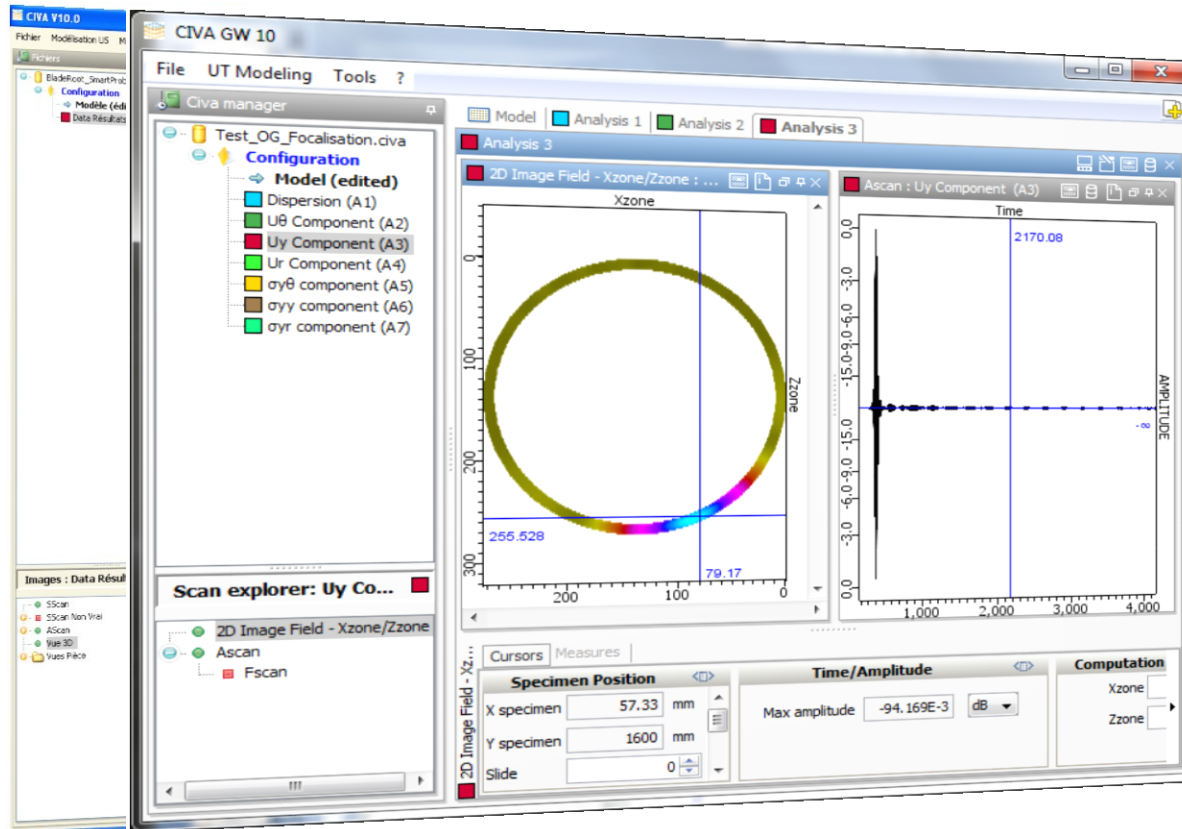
CIVA V10.0
Fichier Modélisation US M
Fichiers
BladeRoot_SmartProb
Configuration
Modèle (édi
Data Résultats
Images : Data Résult
SScan
SScan Non Vrai
AScan
Vue 3D
Vues Pièce

CIVA GW 10
File UT Modeling Tools ?
Civa manager
Test_OG_Focalisation.civa
Configuration
Model (edited)
Dispersion (A1)
Uθ Component (A2)
Uy Component (A3)
Ur Component (A4)
σyθ component (A5)
σyy component (A6)
σyr component (A7)
Scan explorer: Uy Co...
2D Image Field - Xzone/Zzone
Ascan
Fscan
Model Analysis 1 Analysis 2 Analysis 3
Analysis 3
2D Image Field - Xzone/Zzone : ...
Xzone
Zzone
0
100
200
300
200
100
0
255.528
79.17
Ascan : Uy Component (A3)
Time
2170.08
AMPLITUDE
0.0
-3.0
-6.0-9.0
-15.0
15.0
-6.0-9.0
-3.0
0.0
-∞
1,000
2,000
3,000
4,000
Cursors Measures
2D Image Field - Xz...
Specimen Position
X specimen 57.33 mm
Y specimen 1600 mm
Slide 0
Time/Amplitude
Max amplitude -94.169E-3 dB
Computation
Xzone
Zzone